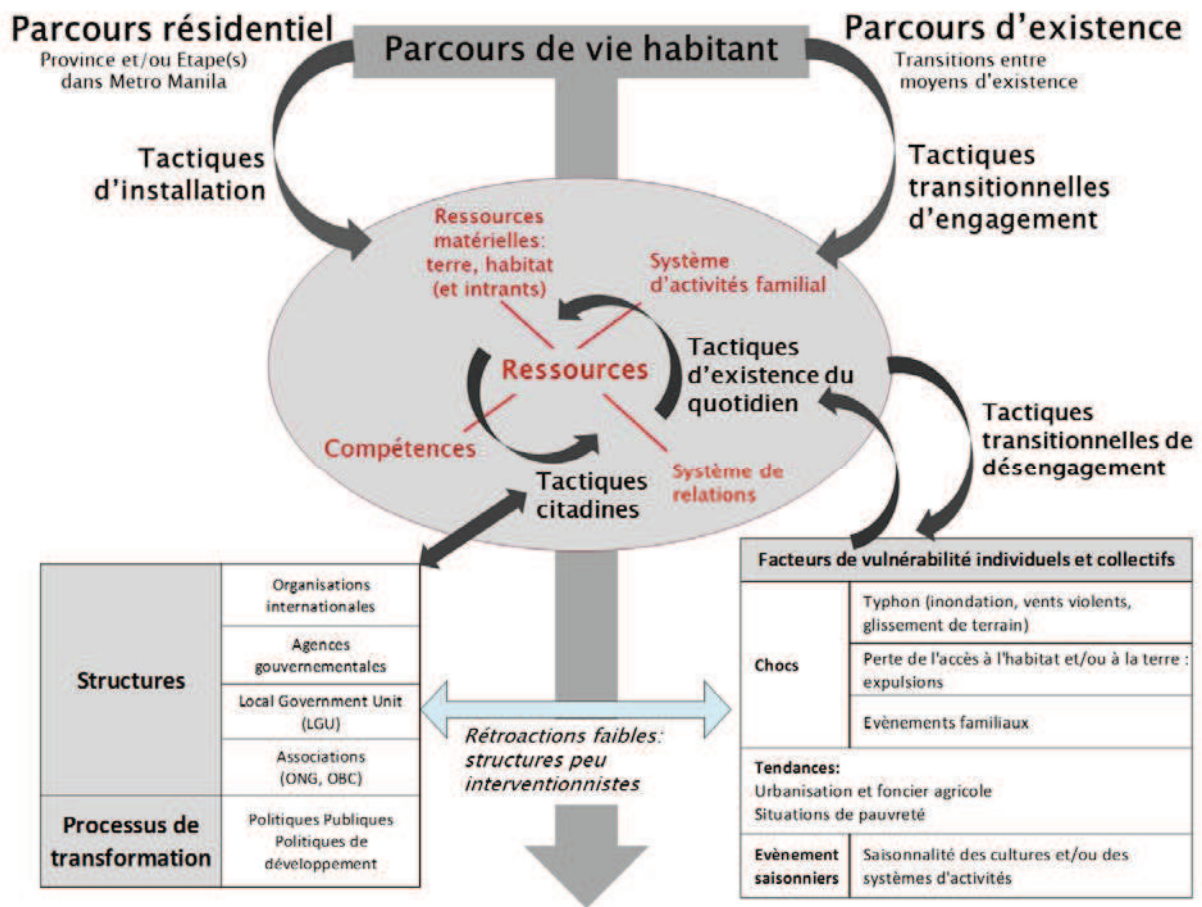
Parcours résidentiel
Province et/ou Etape(s) dans Metro Manila

Parcours de vie habitant

Parcours d'existence
Transitions entre moyens d'existence

Tactiques d'installation

Tactiques transitionnelles d'engagement

Ressources matérielles: terre, habitat (et intrants)

Système d'activités familial

Ressources

Tactiques d'existence du quotidien

Compétences

Système de relations

Tactiques citadines

Tactiques transitionnelles de désengagement

| Structures | Organisations internationales |
|---|---|
| | Agences gouvernementales |
| | Local Government Unit (LGU) |
| | Associations (ONG, OBC) |
| Processus de transformation | Politiques Publiques Politiques de développement |

Rétroactions faibles: structures peu interventionnistes

| Facteurs de vulnérabilité individuels et collectifs | |
|---|---|
| Chocs | Typhon (inondation, vents violents, glissement de terrain) |
| | Perte de l'accès à l'habitat et/ou à la terre : expulsions |
| | Evènements familiaux |
| Tendances: Urbanisation et foncier agricole Situations de pauvreté | |
| Evènement saisonniers | Saisonnalité des cultures et/ou des systèmes d'activités |